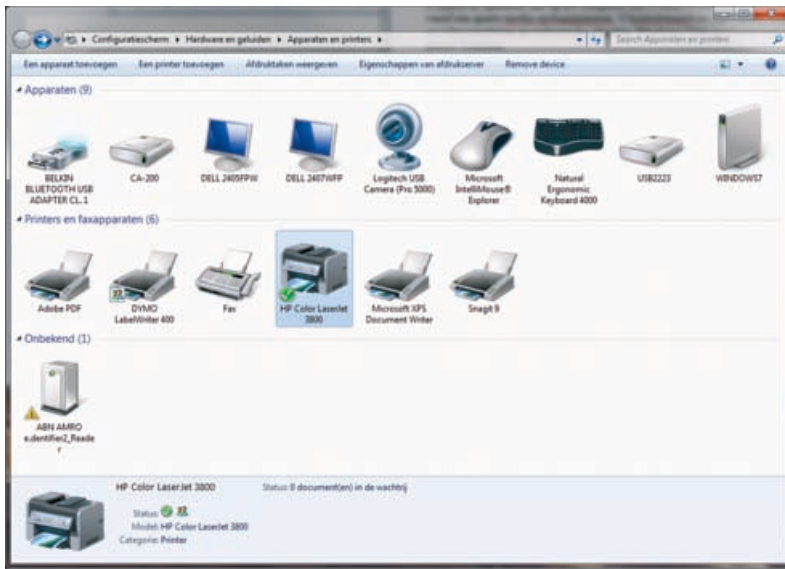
Configuratiescherm ▸ Hardware en geluiden ▸ Apparaten en printers ▸

Search Apparaten en printers

Een apparaat toevoegen  Een printer toevoegen  Afdruktaken weergeven  Eigenschappen van afdrukserver  Remove device

Apparaten (9)

BELKIN BLUETOOTH USB ADAPTER CL.1

CA-200

DELL 2405FPW

DELL 2407WFP

Logitech USB Camera (Pro 5000)

Microsoft IntelliMouse® Explorer

Natural Ergonomic Keyboard 4000

USB2223

WINDOWS7

Printers en faxapparaten (6)

Adobe PDF

DYMO LabelWriter 400

Fax

HP Color LaserJet 3800

Microsoft XPS Document Writer

Snagit 9

Onbekend (1)

ABN AMRO e.dentifier2_Reader

HP Color LaserJet 3800

Status: 0 document(en) in de wachtrij

Status:

Model: HP Color LaserJet 3800

Categorie: Printer